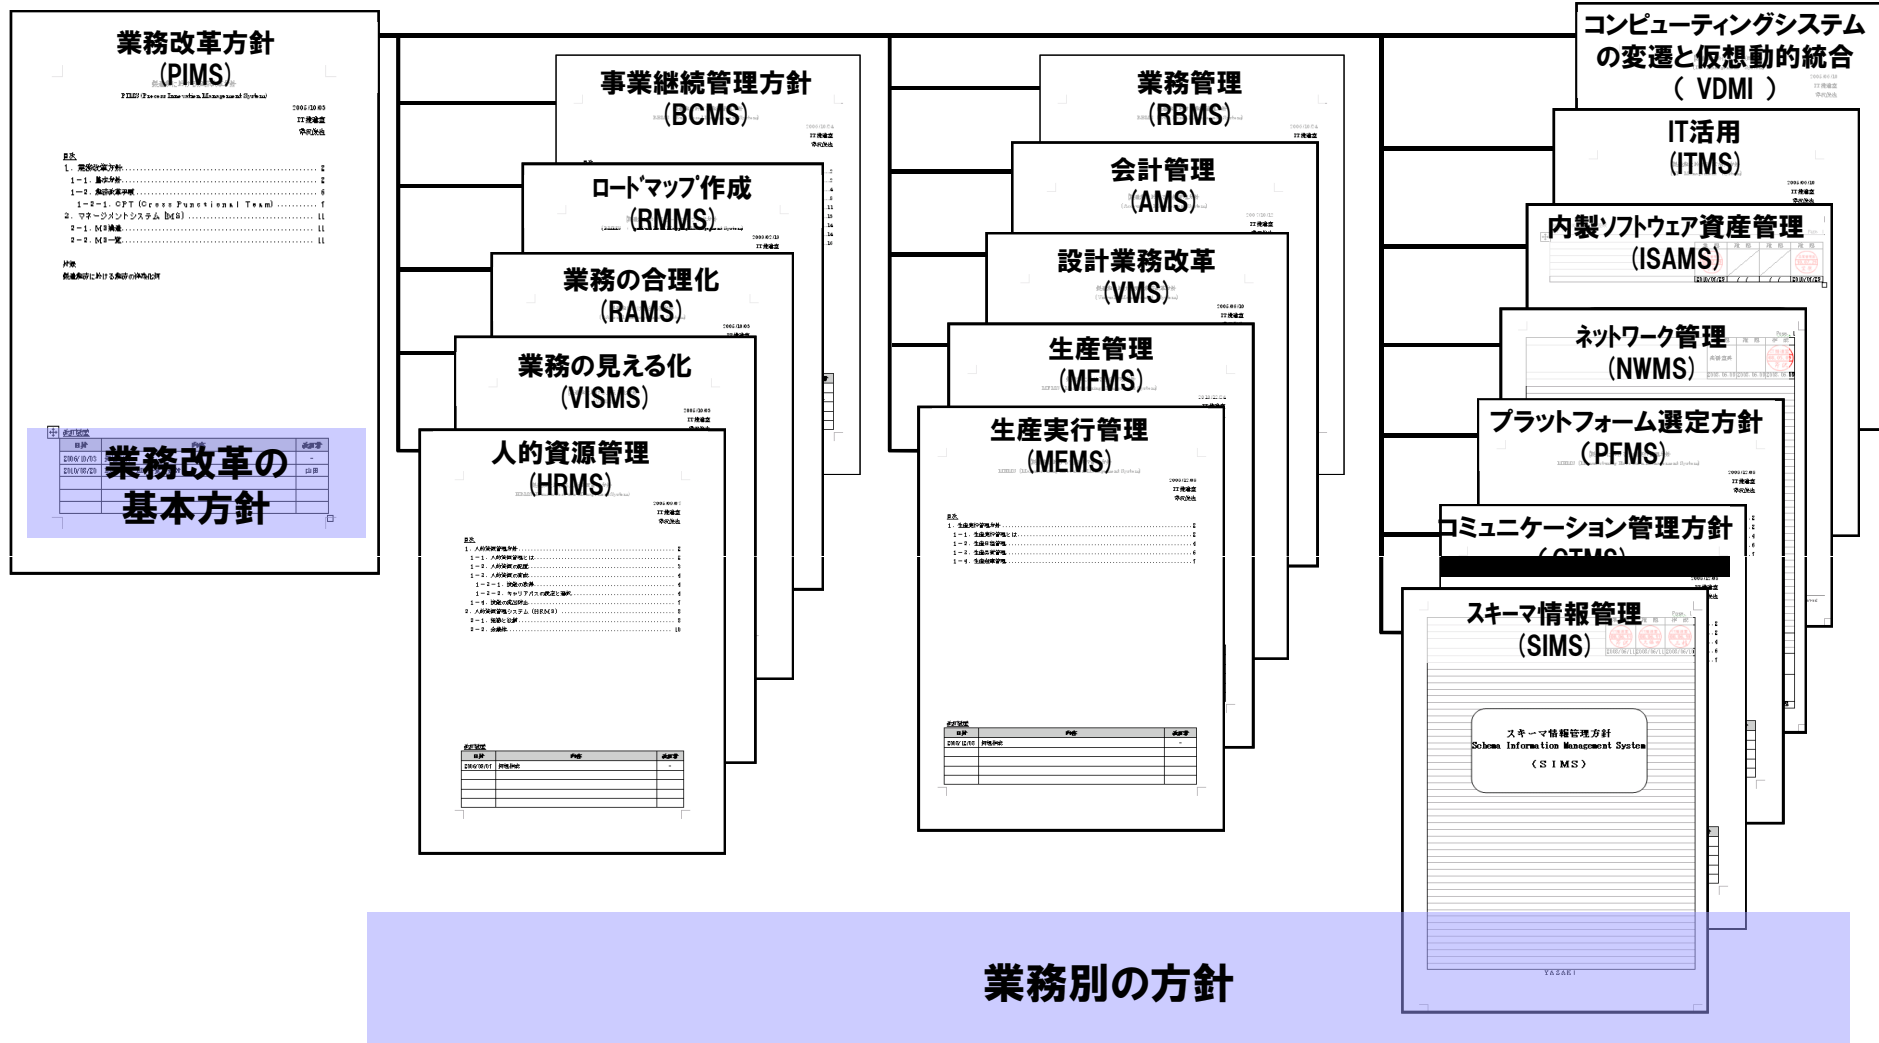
業務改革方針
(PIMS)

PIMS (Process Innovation Management System)

IT推進室

目次
1. 業務改革方針
1−1. 基本方針
1−2. 業務改革手順
1−2−1. CFT (Cross Functional Team)
2. マネージメントシステム (MS)
2−1. MS構成
2−2. MS一覧

業務改革の基本方針

事業継続管理方針
(BCMS)

ロードマップ作成
(RMMS)

業務の合理化
(RAMS)

業務の見える化
(VISMS)

人的資源管理
(HRMS)

業務管理
(RBMS)

会計管理
(AMS)

設計業務改革
(VMS)

生産管理
(MFMS)

生産実行管理
(MEMS)

コンピューティングシステムの変遷と仮想動的統合
( VDMI )

IT活用
(ITMS)

内製ソフトウェア資産管理
(ISAMS)

ネットワーク管理
(NWMS)

プラットフォーム選定方針
(PFMS)

コミュニケーション管理方針
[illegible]

スキーマ情報管理
(SIMS)

スキーマ情報管理方針
Schema Information Management System
(SIMS)

YAZAKI

業務別の方針